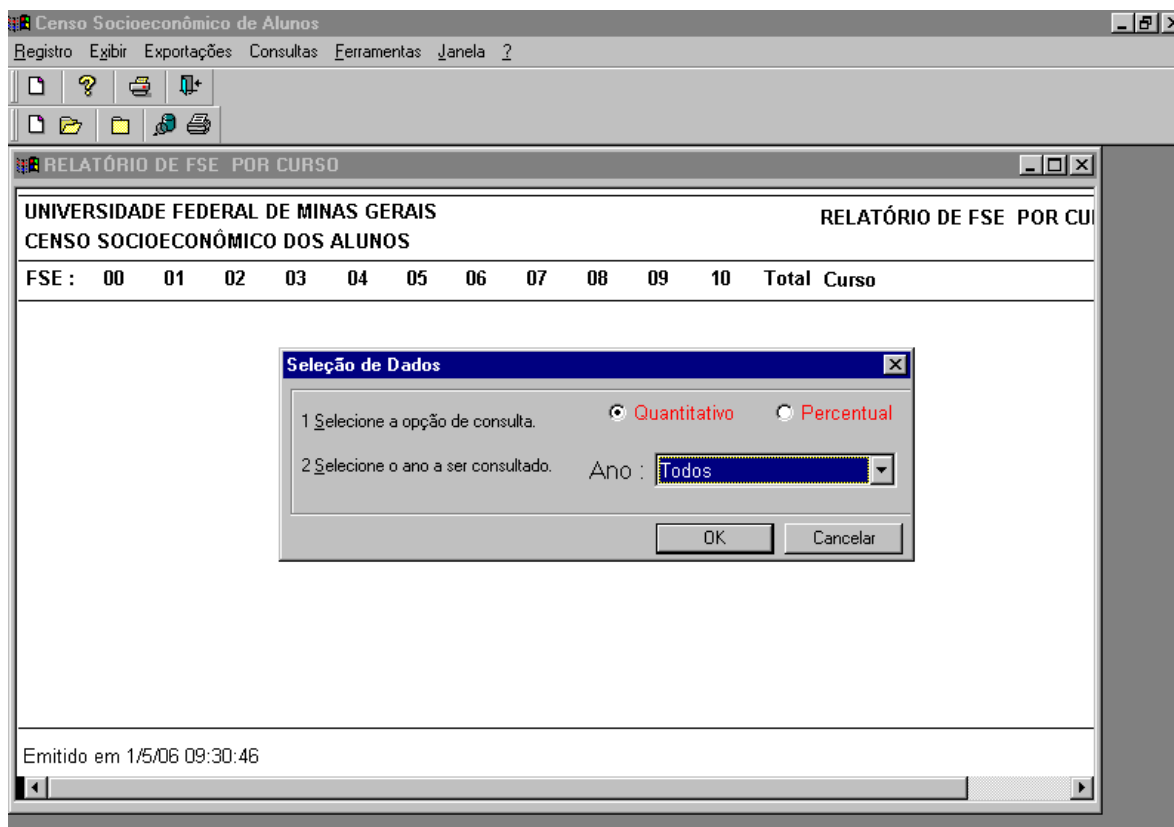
Censo Socioeconômico de Alunos

Registro Exibir Exportações Consultas Ferramentas Janela ?

RELATÓRIO DE FSE POR CURSO

UNIVERSIDADE FEDERAL DE MINAS GERAIS
CENSO SOCIOECONÔMICO DOS ALUNOS

RELATÓRIO DE FSE POR CU

FSE : 00 01 02 03 04 05 06 07 08 09 10 Total Curso

Seleção de Dados

1 Selecione a opção de consulta.

Quantitativo

Percentual

2 Selecione o ano a ser consultado.

Ano : Todos

OK

Cancelar

Emitido em 1/5/06 09:30:46